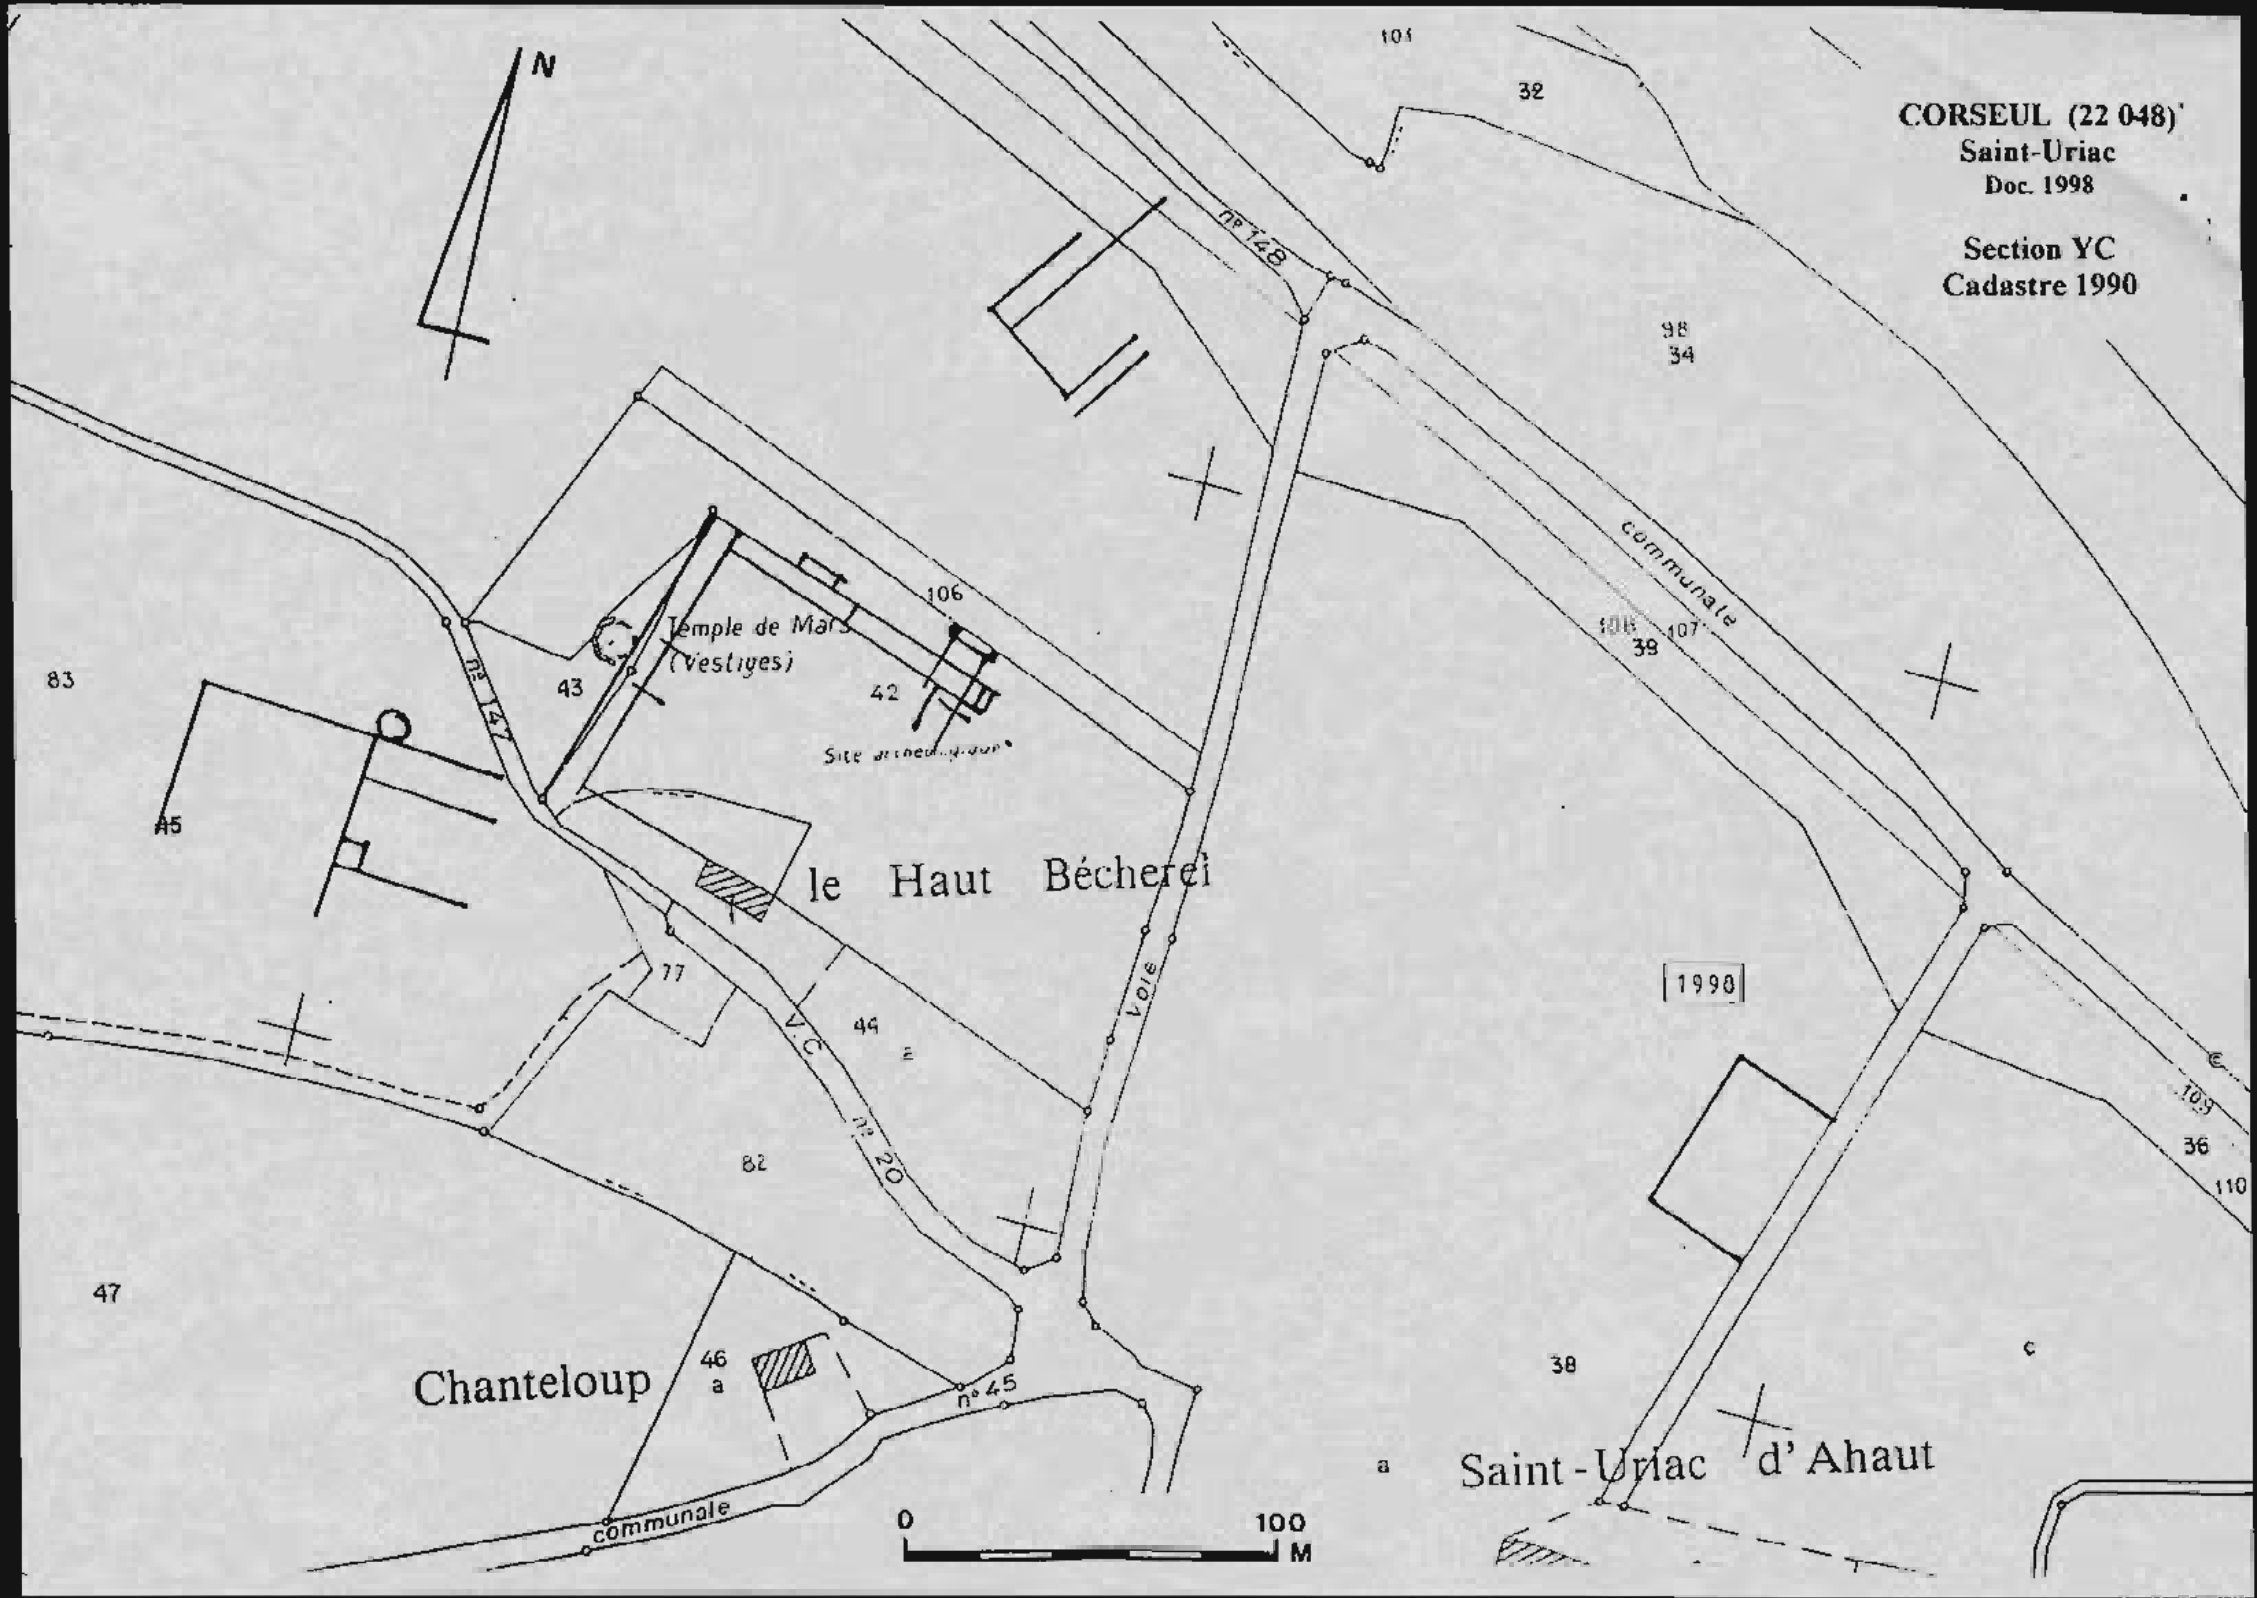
N

101

32

CORSEUL (22 048)
Saint-Uriac
Doc. 1998

Section YC
Cadastre 1990

n° 148

98
34

communale

106

Temple de Mars
(Vestiges)

43

42

83

n° 147

Site archéologique

108
39

107

A5

le Haut Bécherei

77

Voie

1990

44

V.C.

n° 20

109

36

82

110

47

46
a

Chanteloup

n° 45

38

c

a

Saint-Uriac d' Ahaut

communale

0

100

M